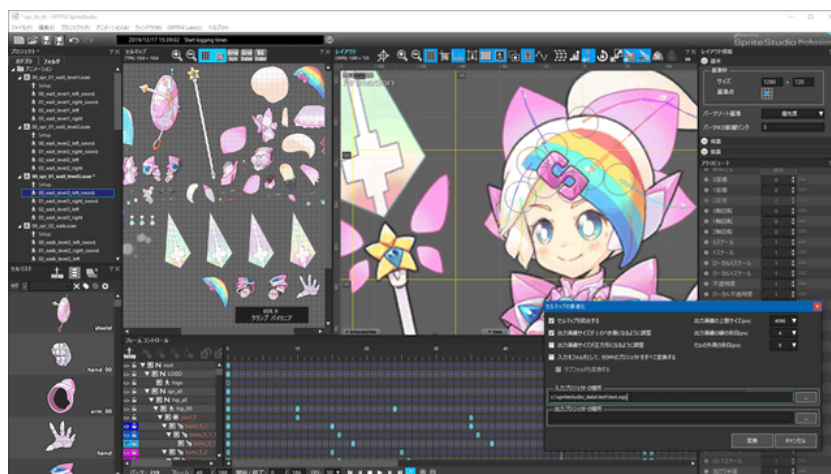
* opi_kit_zb - OPTPiX SpriteStudio

ファイル(F) 編集(E) プロジェクト(P) アニメーション(A) ウィンドウ(W) OPTPiX Labs(X) ヘルプ(H)

2019/12/17 15:39:02 Start logging timer.

SpriteStudio Professional

プロジェクト

カテゴリ

フォルダ

アニメーション

00_opi_01_wait_level1.ssae

Setup

00_wait_level1_left_sword

00_wait_level1_right_sword

00_wait_level1_left

00_wait_level1_right

00_opi_01_wait_level2.ssae

Setup

00_wait_level2_left_sword

00_wait_level2_right_sword

00_wait_level2_left

00_wait_level2_right

00_opi_01_wait_level3.ssae *

Setup

00_wait_level3_left_sword

00_wait_level3_right_sword

00_wait_level3_left

00_wait_level3_right

00_opi_02_walk.ssae

Setup

00_walk_level1_left_sword

00_walk_level1_right_sword

00_walk_level1_left

セルマップ

レイアウト

shield

hand_00

arm_00

hand

クランプ バイリニア

フレームコントロール

root

LOGO

logo

opi_all

hip_all

hip_00

arm_R

レイアウト情報

基本

基準枠

サイズ 1280 × 720

基準点

パーツソート基準 優先度

パーツ名の親継ぎリンク 3

背景

背景

アトリビュート

Xスケール

Yスケール

ローカルXスケール

ローカルYスケール

不透明度

ローカル不透明度

セルマップの最適化

セルマップを結合する

出力画像サイズがより小さくなるように調整

出力画像サイズを正方形になるように調整

入力セルマップを共有して、そのサの全プロジェクトをすべて変換する

サブフォルダも変換する

出力画像の上限サイズ(px) 4096

出力画像の縁の余白(px) 4

セル内余白(px) 1

入力プロジェクトの場所

c:\spritestudio_data\test\test.sspj

出力プロジェクトの場所

変換

キャンセル

フレーム 219

185

255